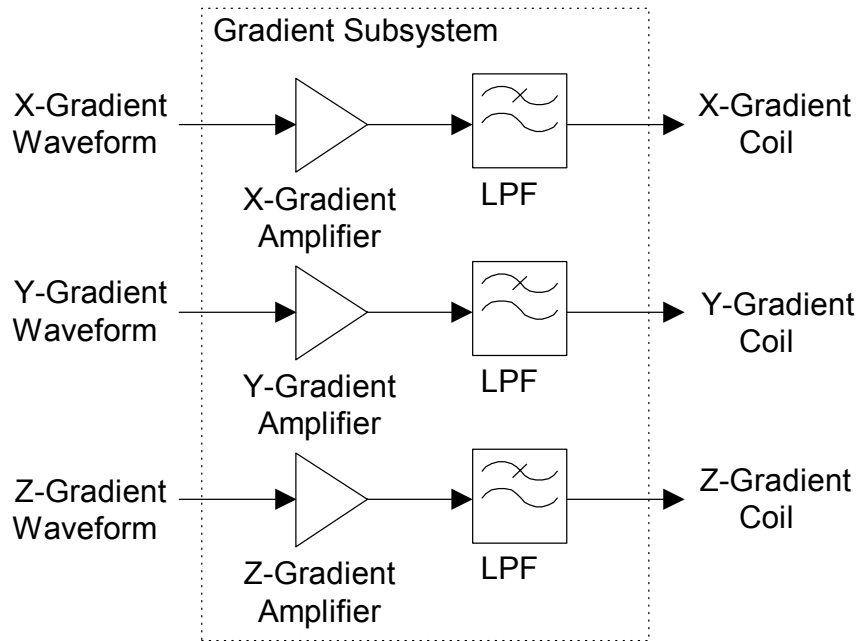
Gradient Subsystem

X-Gradient Waveform

X-Gradient Amplifier

LPF

X-Gradient Coil

Y-Gradient Waveform

Y-Gradient Amplifier

LPF

Y-Gradient Coil

Z-Gradient Waveform

Z-Gradient Amplifier

LPF

Z-Gradient Coil